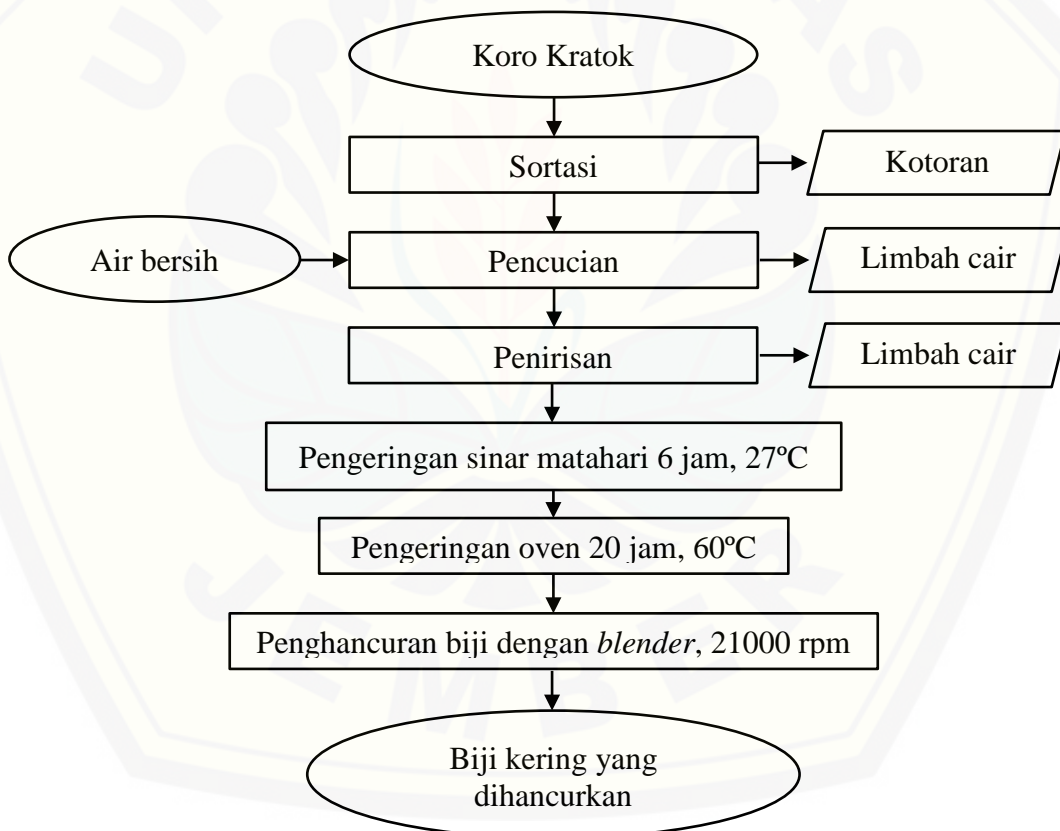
Koro Kratok

Sortasi

Kotoran

Air bersih

Pencucian

Limbah cair

Penirisan

Limbah cair

Pengeringan sinar matahari 6 jam, 27ºC

Pengeringan oven 20 jam, 60ºC

Penghancuran biji dengan *blender*, 21000 rpm

Biji kering yang dihancurkan